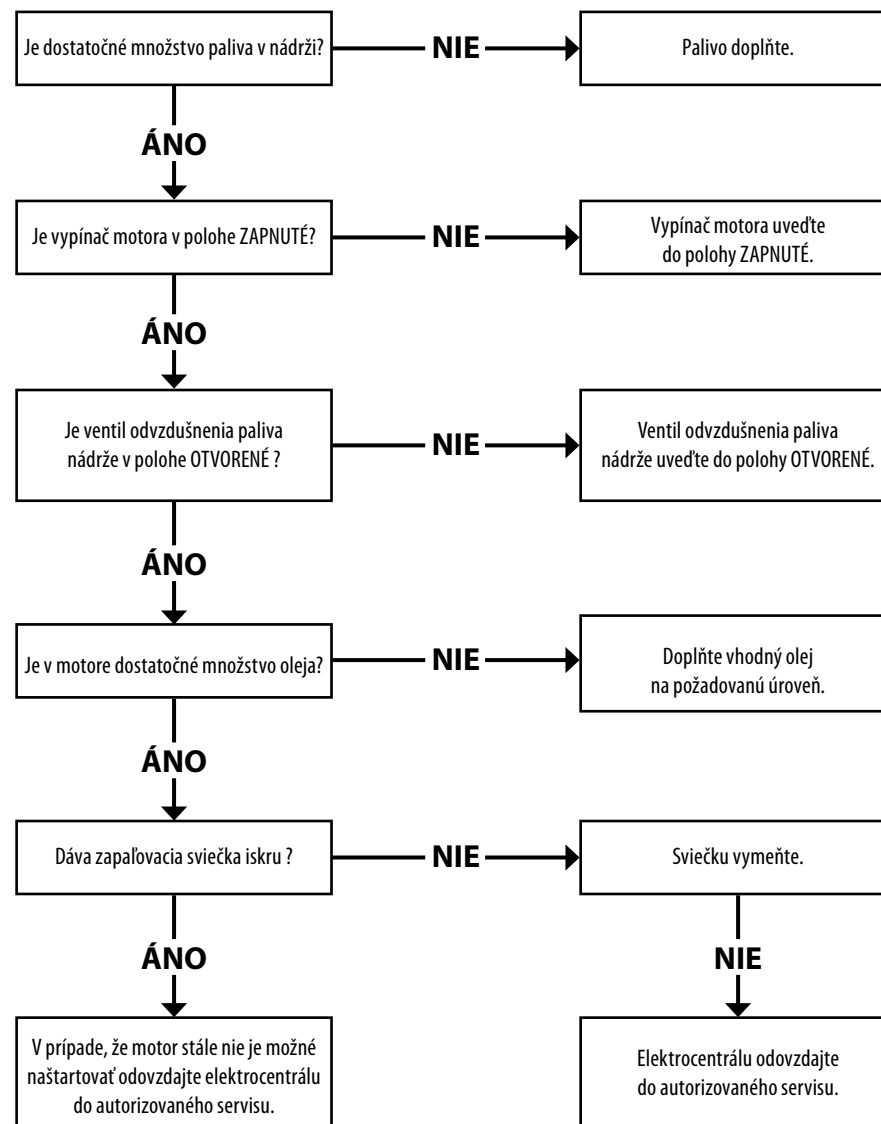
Je dostatočné množstvo paliva v nádrži?

NIE

Palivo doplňte.

ÁNO

Je vypínač motora v polohe ZAPNUTÉ?

NIE

Vypínač motora uveďte do polohy ZAPNUTÉ.

ÁNO

Je ventil odvzdušnenia paliva nádrže v polohe OTVORENÉ ?

NIE

Ventil odvzdušnenia paliva nádrže uveďte do polohy OTVORENÉ.

ÁNO

Je v motore dostatočné množstvo oleja?

NIE

Doplňte vhodný olej na požadovanú úroveň.

ÁNO

Dáva zapaľovacia sviečka iskru ?

NIE

Sviečku vymeňte.

ÁNO

NIE

V prípade, že motor stále nie je možné naštartovať odvozdajte elektrocentrálu do autorizovaného servisu.

Elektrocentrálu odovzdajte do autorizovaného servisu.